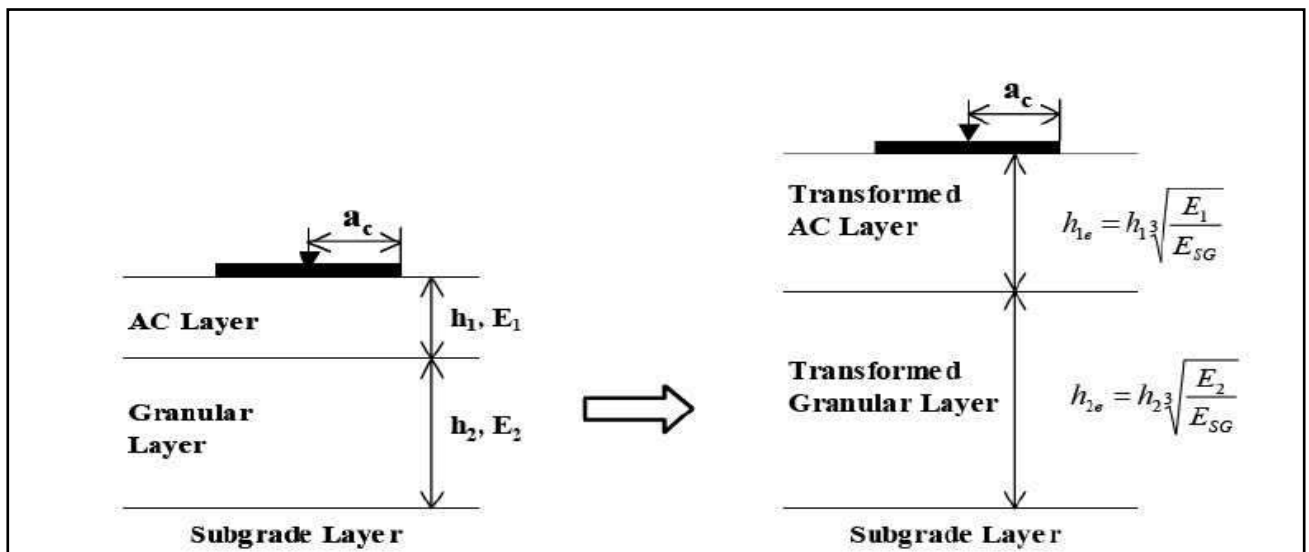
$\mathbf{a_c}$

AC Layer

$h_1, E_1$

Granular Layer

$h_2, E_2$

Subgrade Layer

$\mathbf{a_c}$

Transformed AC Layer

$h_{1e} = h_1\sqrt[3]{\frac{E_1}{E_{SG}}}$

Transformed Granular Layer

$h_{2e} = h_2\sqrt[3]{\frac{E_2}{E_{SG}}}$

Subgrade Layer